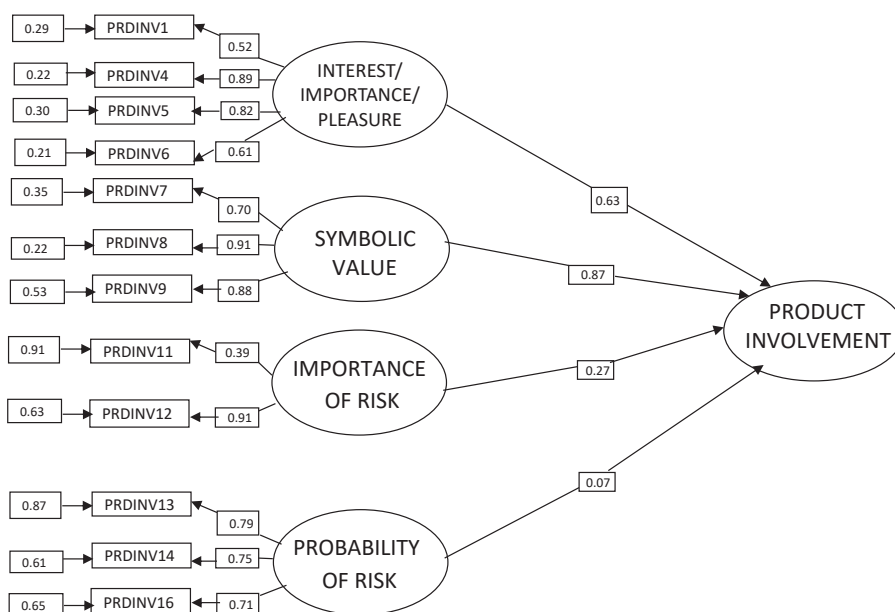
0.29 PRDINV1
0.52
0.22 PRDINV4 0.89
INTEREST/ IMPORTANCE/ PLEASURE
0.30 PRDINV5 0.82
0.21 PRDINV6 0.61
0.35 PRDINV7
0.70
0.22 PRDINV8 0.91
SYMBOLIC VALUE
0.53 PRDINV9 0.88
0.91 PRDINV11 0.39
IMPORTANCE OF RISK
0.63 PRDINV12 0.91
0.87 PRDINV13
0.79
0.61 PRDINV14 0.75
PROBABILITY OF RISK
0.65 PRDINV16 0.71
0.63
0.87
0.27
0.07
PRODUCT INVOLVEMENT